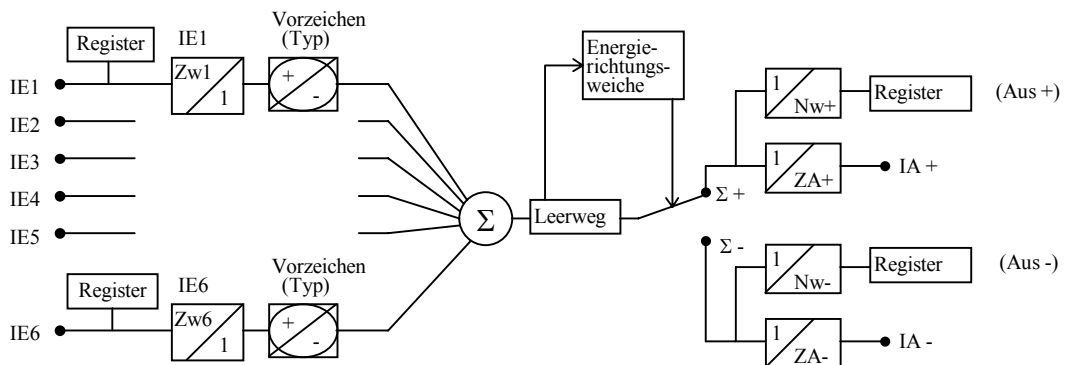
Register

IE1

Vorzeichen (Typ)

IE1

Zw1

1

+

-

IE2

IE3

IE4

IE5

Register

IE6

Vorzeichen (Typ)

IE6

Zw6

1

+

-

$\Sigma$

Leerweg

Energierichtungsweiche

1

Nw+

Register

(Aus +)

1

ZA+

IA +

$\Sigma$ +

$\Sigma$ -

1

Nw-

Register

(Aus -)

1

ZA-

IA -